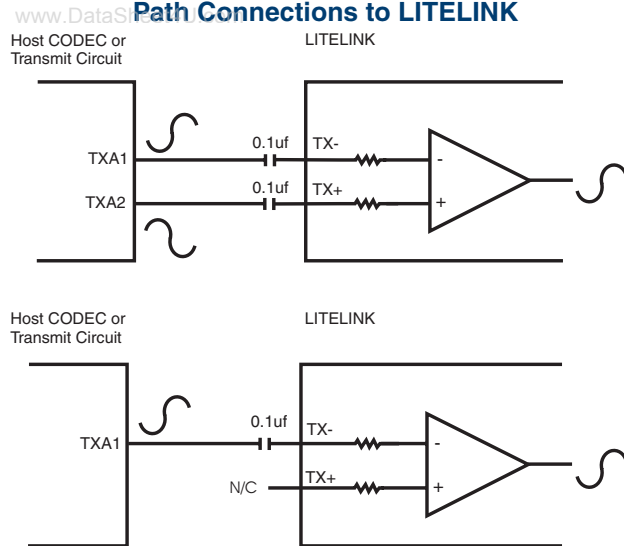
www.DataSheet4U.com Path Connections to LITELINK

Host CODEC or Transmit Circuit

LITELINK

TXA1

TXA2

0.1uf

0.1uf

TX-

TX+

-

+

Host CODEC or Transmit Circuit

LITELINK

TXA1

N/C

0.1uf

TX-

TX+

-

+